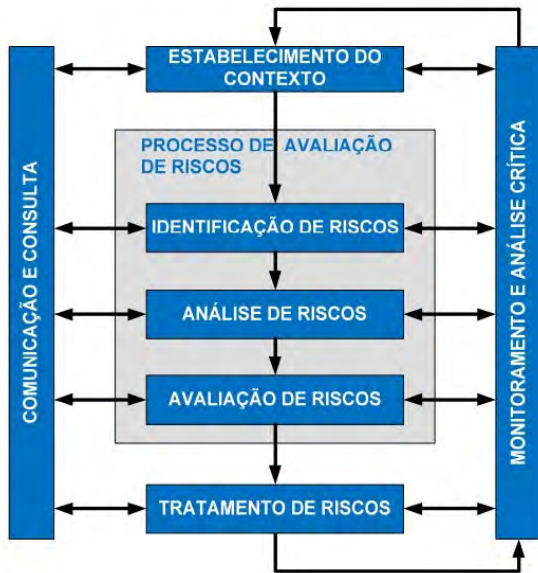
ESTABELECIMENTO DO CONTEXTO

PROCESSO DE AVALIAÇÃO DE RISCOS

IDENTIFICAÇÃO DE RISCOS

ANÁLISE DE RISCOS

AVALIAÇÃO DE RISCOS

TRATAMENTO DE RISCOS

COMUNICAÇÃO E CONSULTA

MONITORAMENTO E ANÁLISE CRÍTICA